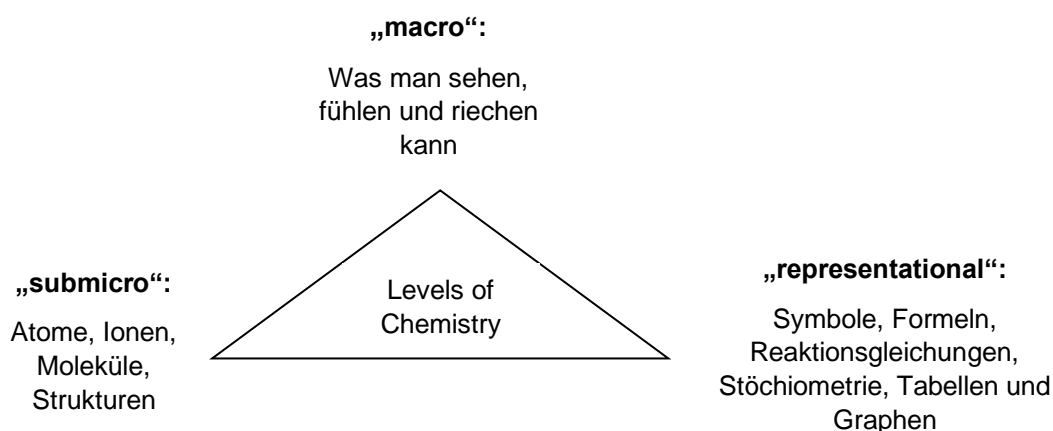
„macro“:

Was man sehen, fühlen und riechen kann

Levels of Chemistry

„submicro“:

Atome, Ionen, Moleküle, Strukturen

„representational“:

Symbole, Formeln, Reaktionsgleichungen, Stöchiometrie, Tabellen und Graphen